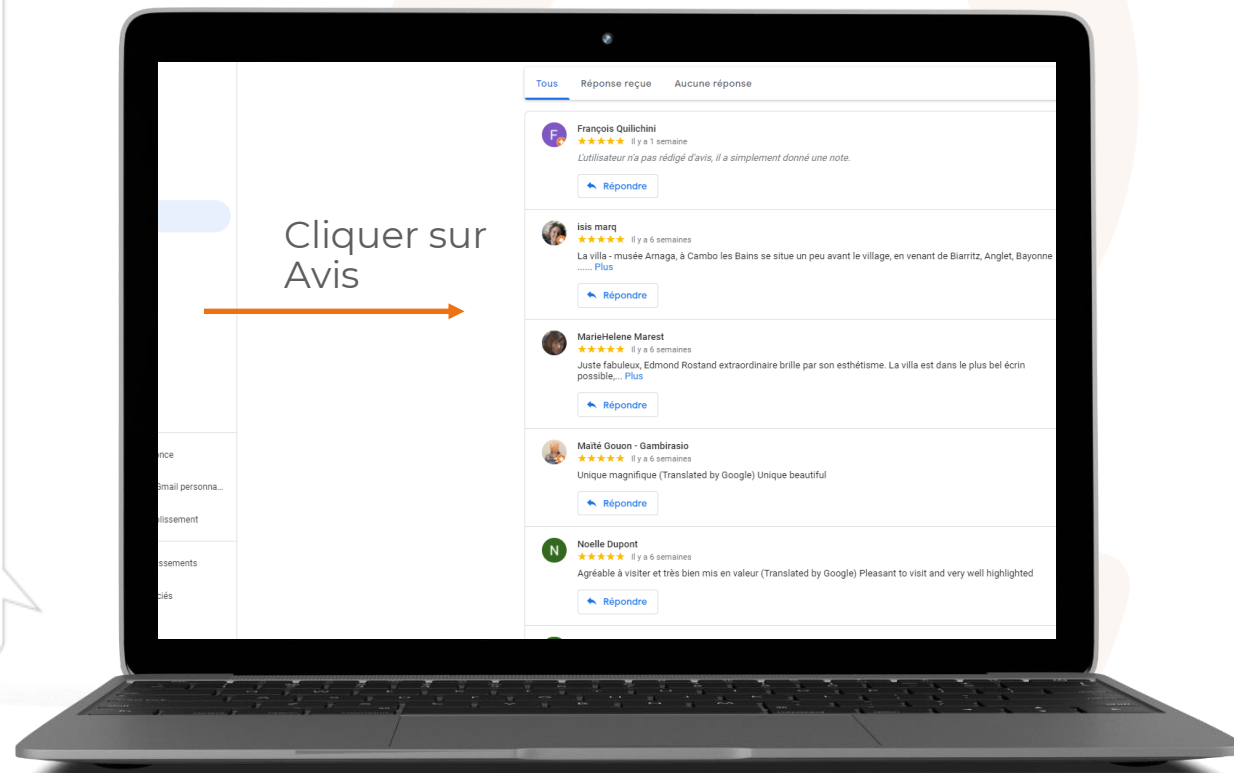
nce

Gmail personna...

lissement

ssements

ciés

Cliquer sur Avis

Tous Réponse reçue Aucune réponse

F
François Quilichini
★★★★★ Il y a 1 semaine
L'utilisateur n'a pas rédigé d'avis, il a simplement donné une note.
Répondre

isis marq
★★★★★ Il y a 6 semaines
La villa - musée Arnaga, à Cambo les Bains se situe un peu avant le village, en venant de Biarritz, Anglet, Bayonne ...... Plus
Répondre

MarieHelene Marest
★★★★★ Il y a 6 semaines
Juste fabuleux, Edmond Rostand extraordinaire brille par son esthétisme. La villa est dans le plus bel écrin possible,... Plus
Répondre

Maïté Gouon - Gambirasio
★★★★★ Il y a 6 semaines
Unique magnifique (Translated by Google) Unique beautiful
Répondre

N
Noelle Dupont
★★★★★ Il y a 6 semaines
Agréable à visiter et très bien mis en valeur (Translated by Google) Pleasant to visit and very well highlighted
Répondre